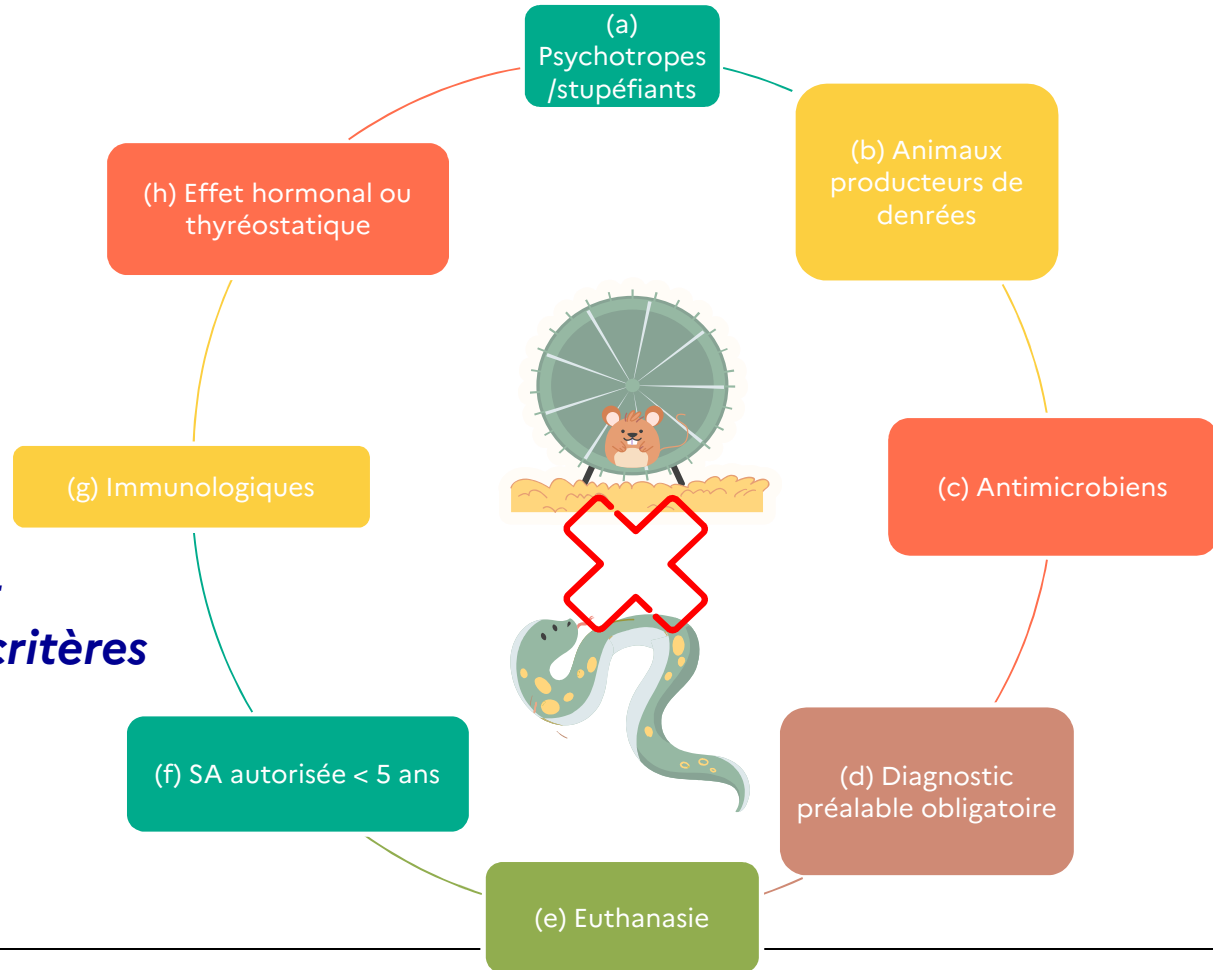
(a) Psychotropes /stupéfiants

(b) Animaux producteurs de denrées

(c) Antimicrobiens

(d) Diagnostic préalable obligatoire

(e) Euthanasie

(f) SA autorisée < 5 ans

(g) Immunologiques

(h) Effet hormonal ou thyréostatique

critères